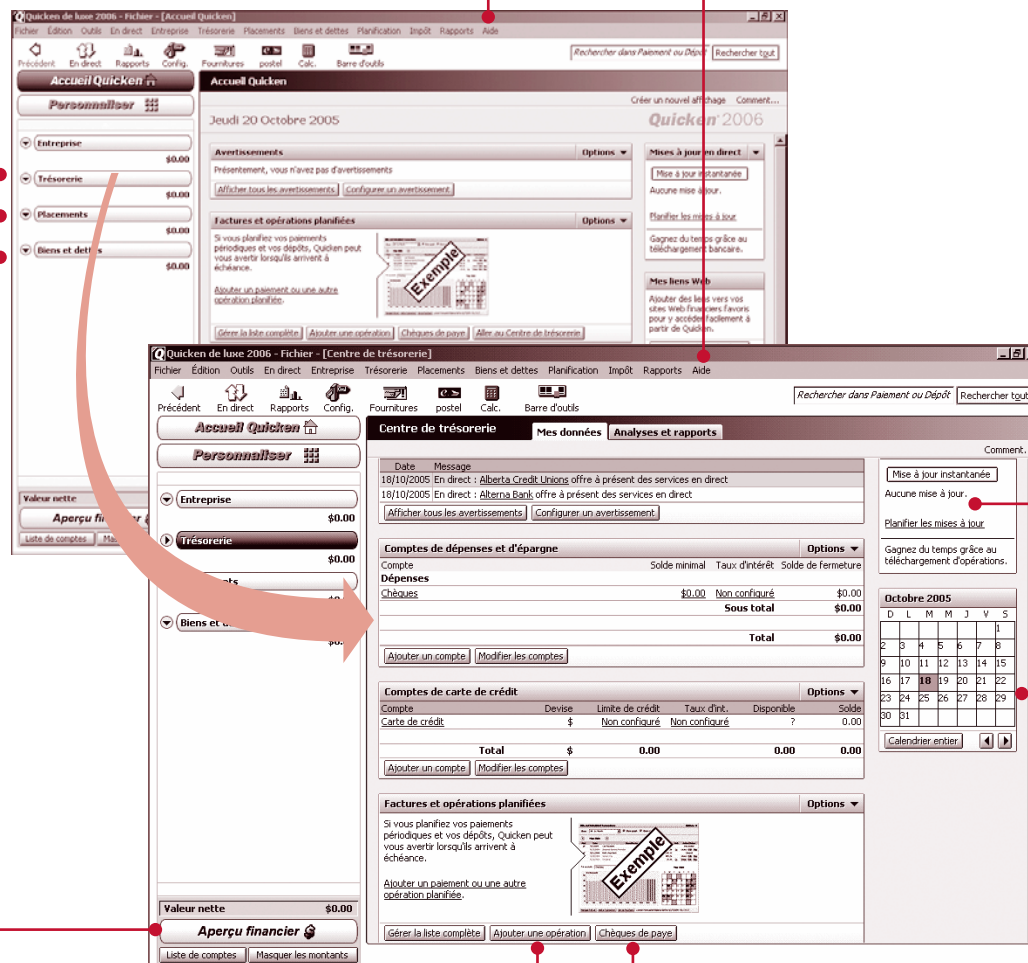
Quicken de luxe 2006 - Fichier - [Accueil Quicken]
Fichier Édition Outils En direct Entreprise Trésorerie Placements Biens et dettes Planification Impôt Rapports Aide
Précédent En direct Rapports Config. Fournitures postel Calc. Barre d'outils
Rechercher dans Paiement ou Dépôt Rechercher tout
Accueil Quicken
Personnaliser
Entreprise
$0.00
Trésorerie
$0.00
Placements
$0.00
Biens et dettes
$0.00
Valeur nette
Aperçu fi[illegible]
Liste de comptes Ma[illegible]
Accueil Quicken
Créer un nouvel affichage Comment...
Jeudi 20 Octobre 2005
Quicken 2006
Avertissements Options
Présentement, vous n'avez pas d'avertissements
Afficher tous les avertissements Configurer un avertissement
Mises à jour en direct
Mise à jour instantanée
Aucune mise à jour.
Planifier les mises à jour
Gagnez du temps grâce au téléchargement bancaire.
Factures et opérations planifiées Options
Si vous planifiez vos paiements périodiques et vos dépôts, Quicken peut vous avertir lorsqu'ils arrivent à échéance.
Ajouter un paiement ou une autre opération planifiée.
Exemple
Gérer la liste complète Ajouter une opération Chèques de paye Aller au Centre de trésorerie
Mes liens Web
Ajouter des liens vers vos sites Web financiers favoris pour y accéder facilement à partir de Quicken.

Quicken de luxe 2006 - Fichier - [Centre de trésorerie]
Fichier Édition Outils En direct Entreprise Trésorerie Placements Biens et dettes Planification Impôt Rapports Aide
Précédent En direct Rapports Config. Fournitures postel Calc. Barre d'outils
Rechercher dans Paiement ou Dépôt Rechercher tout
Accueil Quicken
Personnaliser
Entreprise
$0.00
Trésorerie
$0.00
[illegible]
Biens et d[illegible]
Valeur nette $0.00
Aperçu financier
Liste de comptes Masquer les montants
Centre de trésorerie
Mes données Analyses et rapports
Comment...
| Date | Message |
|---|---|
| 18/10/2005 | En direct : Alberta Credit Unions offre à présent des services en direct |
| 18/10/2005 | En direct : Alterna Bank offre à présent des services en direct |
Afficher tous les avertissements Configurer un avertissement
Comptes de dépenses et d'épargne Options
| Compte | Solde minimal | Taux d'intérêt | Solde de fermeture |
|---|---|---|---|
| Dépenses | | | |
| Chèques | $0.00 | Non configuré | $0.00 |
| | | Sous total | $0.00 |
| | | Total | $0.00 |
Ajouter un compte Modifier les comptes
Comptes de carte de crédit Options
| Compte | Devise | Limite de crédit | Taux d'int. | Disponible | Solde |
|---|---|---|---|---|---|
| Carte de crédit | $ | Non configuré | Non configuré | ? | 0.00 |
| Total | $ | 0.00 | | 0.00 | 0.00 |
Ajouter un compte Modifier les comptes
Factures et opérations planifiées Options
Si vous planifiez vos paiements périodiques et vos dépôts, Quicken peut vous avertir lorsqu'ils arrivent à échéance.
Ajouter un paiement ou une autre opération planifiée.
Exemple
Gérer la liste complète Ajouter une opération Chèques de paye
Mise à jour instantanée
Aucune mise à jour.
Planifier les mises à jour
Gagnez du temps grâce au téléchargement d'opérations.
Octobre 2005
| D | L | M | M | J | V | S |
|---|---|---|---|---|---|---|
| | | | | | | 1 |
| 2 | 3 | 4 | 5 | 6 | 7 | 8 |
| 9 | 10 | 11 | 12 | 13 | 14 | 15 |
| 16 | 17 | 18 | 19 | 20 | 21 | 22 |
| 23 | 24 | 25 | 26 | 27 | 28 | 29 |
| 30 | 31 | | | | | |
Calendrier entier